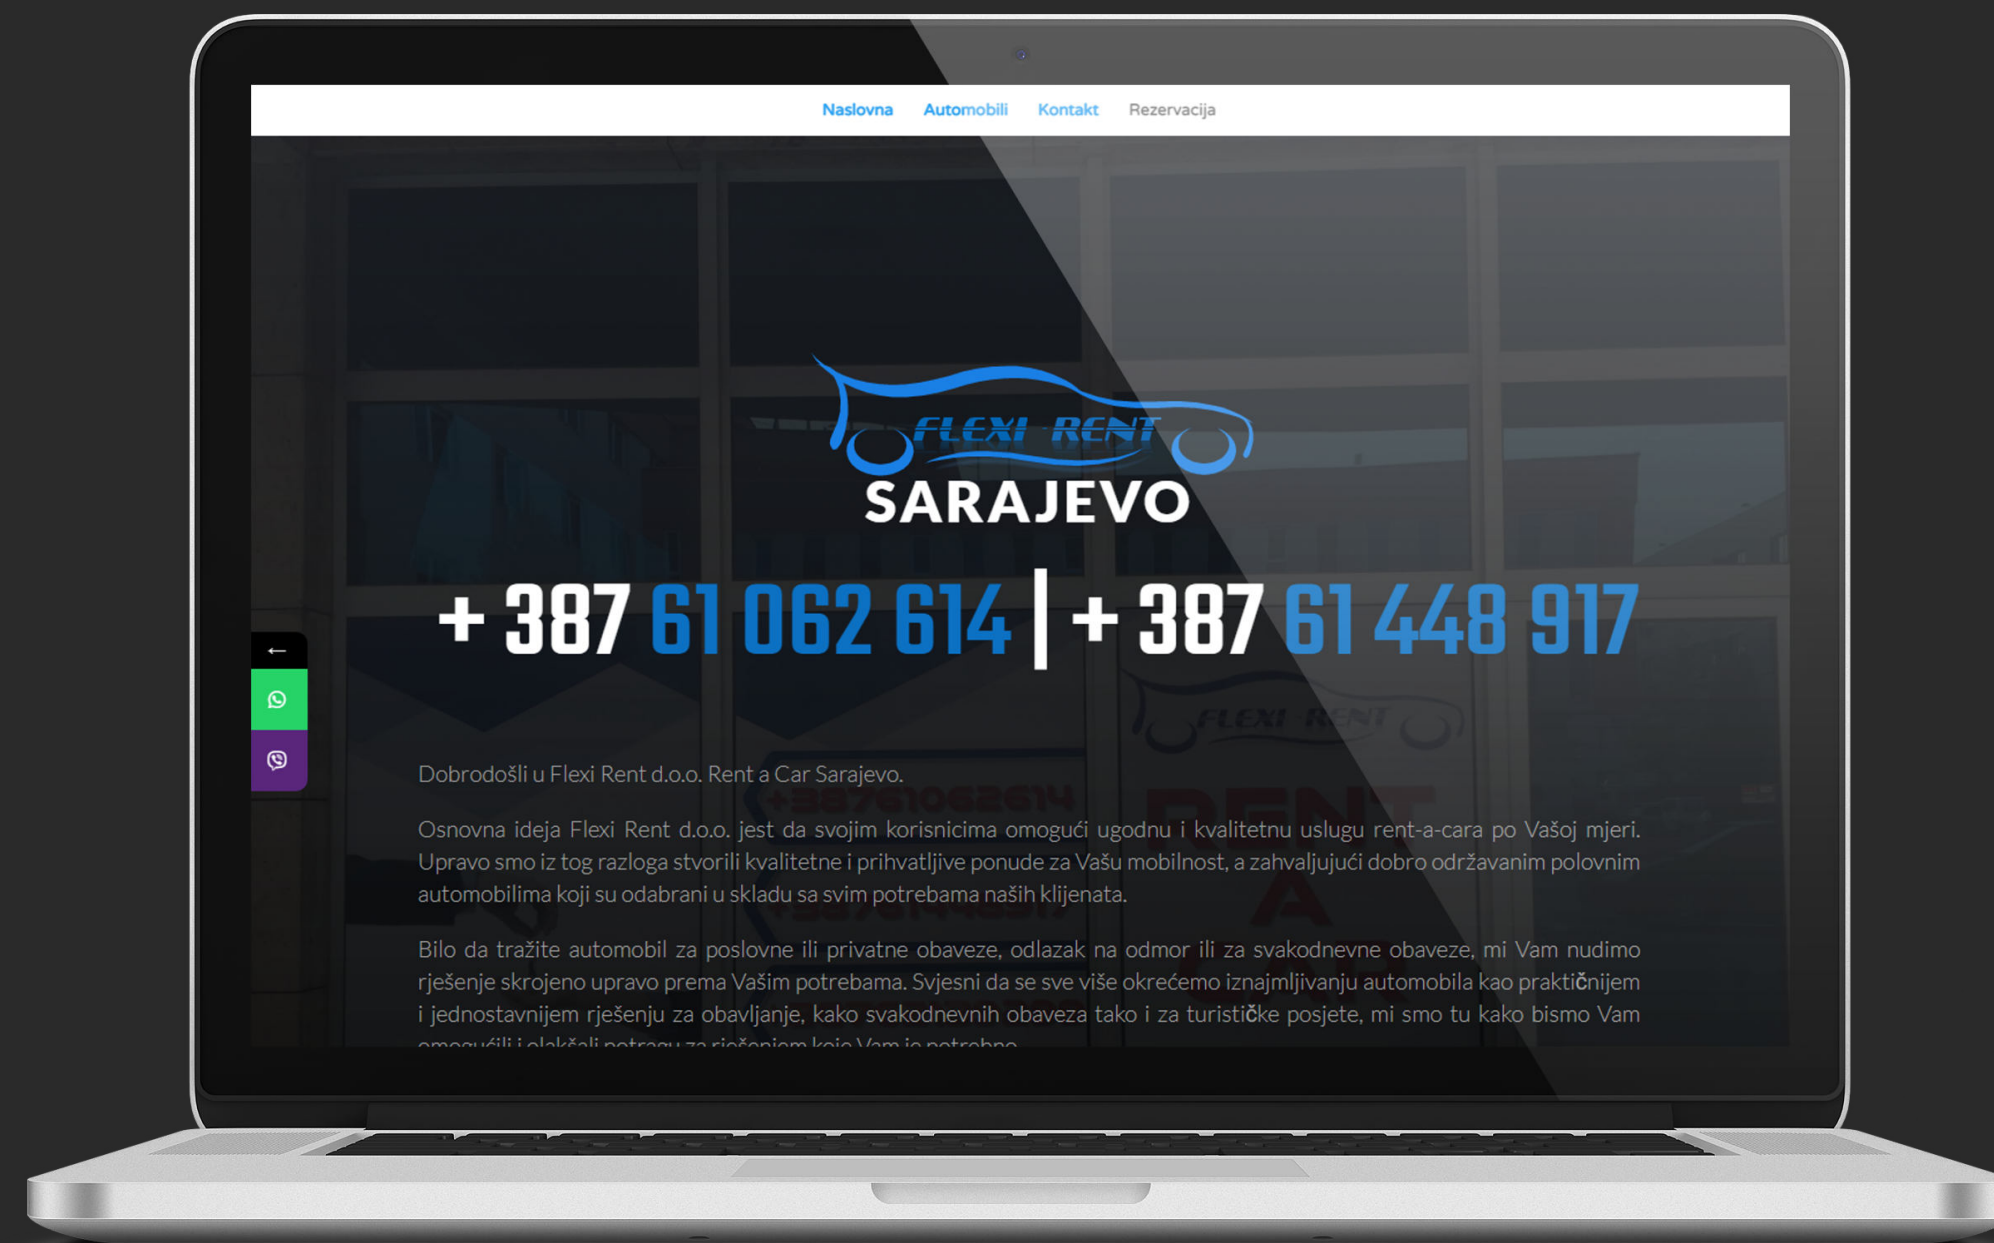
Naslovna Automobili Kontakt Rezervacija

FLEXI RENT
SARAJEVO

+387 61 062 614 | +387 61 448 917

←

Dobrodošli u Flexi Rent d.o.o. Rent a Car Sarajevo.

Osnovna ideja Flexi Rent d.o.o. jest da svojim korisnicima omogući ugodnu i kvalitetnu uslugu rent-a-cara po Vašoj mjeri. Upravo smo iz tog razloga stvorili kvalitetne i prihvatljive ponude za Vašu mobilnost, a zahvaljujući dobro održavanim polovnim automobilima koji su odabrani u skladu sa svim potrebama naših klijenata.

Bilo da tražite automobil za poslovne ili privatne obaveze, odlazak na odmor ili za svakodnevne obaveze, mi Vam nudimo rješenje skrojeno upravo prema Vašim potrebama. Svjesni da se sve više okrećemo iznajmljivanju automobila kao praktičnijem i jednostavnijem rješenju za obavljanje, kako svakodnevnih obaveza tako i za turističke posjete, mi smo tu kako bismo Vam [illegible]